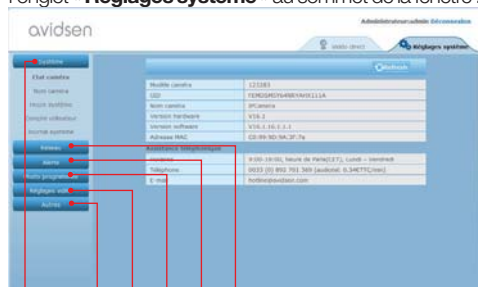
l'onglet « Réglages système » au sommet de la fenêtre :

avidsen

Administrateur:admin Déconnexion

Vidéo direct

Réglages système

Système

Etat caméra

Nom caméra

Heure système

Compte utilisateur

Journal système

Réseau

Alarme

Tâche programmée

Réglages vidéo

Autres

Rafraîchir

| | |
|---|---|
| Modèle caméra | 121083 |
| UID | FEM2SMSYb4WYAHX111A |
| Nom caméra | IPCamera |
| Version hardware | V16.1 |
| Version software | V16.1.16.1.1.1 |
| Adresse MAC | C0:99:9D:9A:3F:7a |
| Assistance téléphonique | |
| Horaires | 9:00-18:00, heure de Paris(CET), Lundi – Vendredi |
| Téléphone | 0033 (0) 892 701 369 (audiotel: 0.34€TTC/min) |
| E-mail | hotline@avidsen.com |